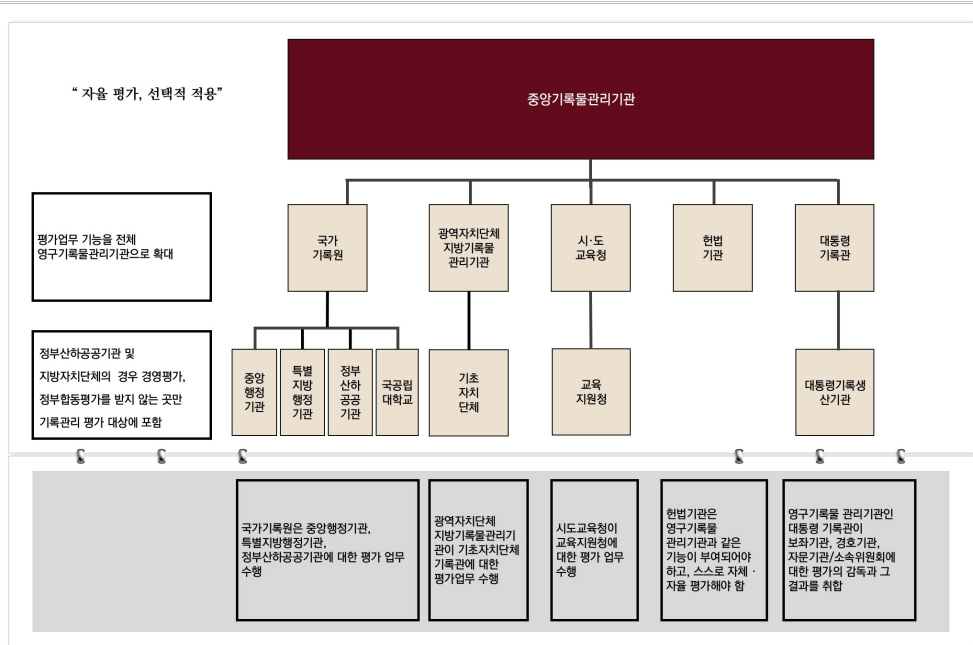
" 자율 평가, 선택적 적용"

중앙기록물관리기관

평가업무 기능을 전체 영구기록물관리기관으로 확대

국가 기록원

광역자치단체 지방기록물 관리기관

시·도 교육청

헌법 기관

대통령 기록관

정부산하공공기관 및 지방자치단체의 경우 경영평가, 정부합동평가를 받지 않는 곳만 기록관리 평가 대상에 포함

중앙 행정 기관

특별 지방 행정 기관

정부 산하 공공 기관

국공립 대학교

기초 자치 단체

교육 지원청

대통령기록생 산기관

국가기록원은 중앙행정기관, 특별지방행정기관, 정부산하공공기관에 대한 평가 업무 수행

광역자치단체 지방기록물관리기관이 기초자치단체 기록관에 대한 평가업무 수행

시도교육청이 교육지원청에 대한 평가 업무 수행

헌법기관은 영구기록물 관리기관과 같은 기능이 부여되어야 하고, 스스로 자체 · 자율 평가해야 함

영구기록물 관리기관인 대통령 기록관이 보좌기관, 경호기관, 자문기관/소속위원회에 대한 평가의 감독과 그 결과를 취합